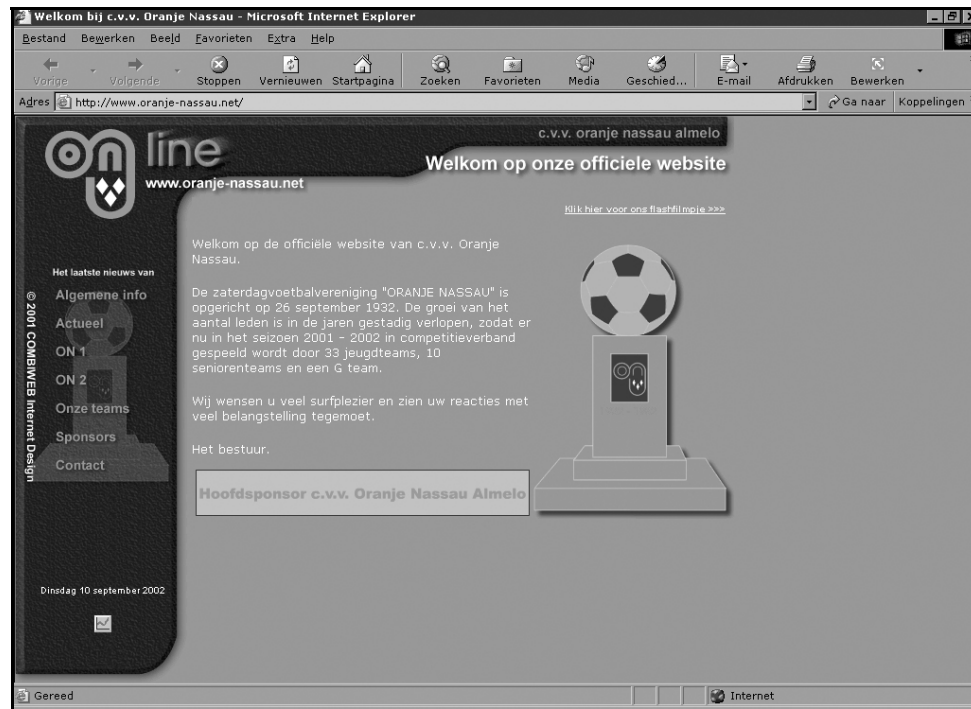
Welkom bij c.v.v. Oranje Nassau - Microsoft Internet Explorer

Bestand Bewerken Beeld Favorieten Extra Help

Vorige Volgende Stoppen Vernieuwen Startpagina Zoeken Favorieten Media Geschied... E-mail Afdrukken Bewerken

Adres http://www.oranje-nassau.net/ Ga naar Koppelingen

on line
www.oranje-nassau.net

c.v.v. oranje nassau almelo

Welkom op onze officiele website

Klik hier voor ons flashfilmpje >>>

Het laatste nieuws van
Algemene info
Actueel
ON 1
ON 2
Onze teams
Sponsors
Contact

© 2001 COMBIWEB Internet Design

Welkom op de officiële website van c.v.v. Oranje Nassau.

De zaterdagvoetbalvereniging "ORANJE NASSAU" is opgericht op 26 september 1932. De groei van het aantal leden is in de jaren gestadig verlopen, zodat er nu in het seizoen 2001 - 2002 in competitieverband gespeeld wordt door 33 jeugdteams, 10 seniorenteams en een G team.

Wij wensen u veel surfplezier en zien uw reacties met veel belangstelling tegemoet.

Het bestuur.

Hoofdsponsor c.v.v. Oranje Nassau Almelo

Dinsdag 10 september 2002

Gereed

Internet